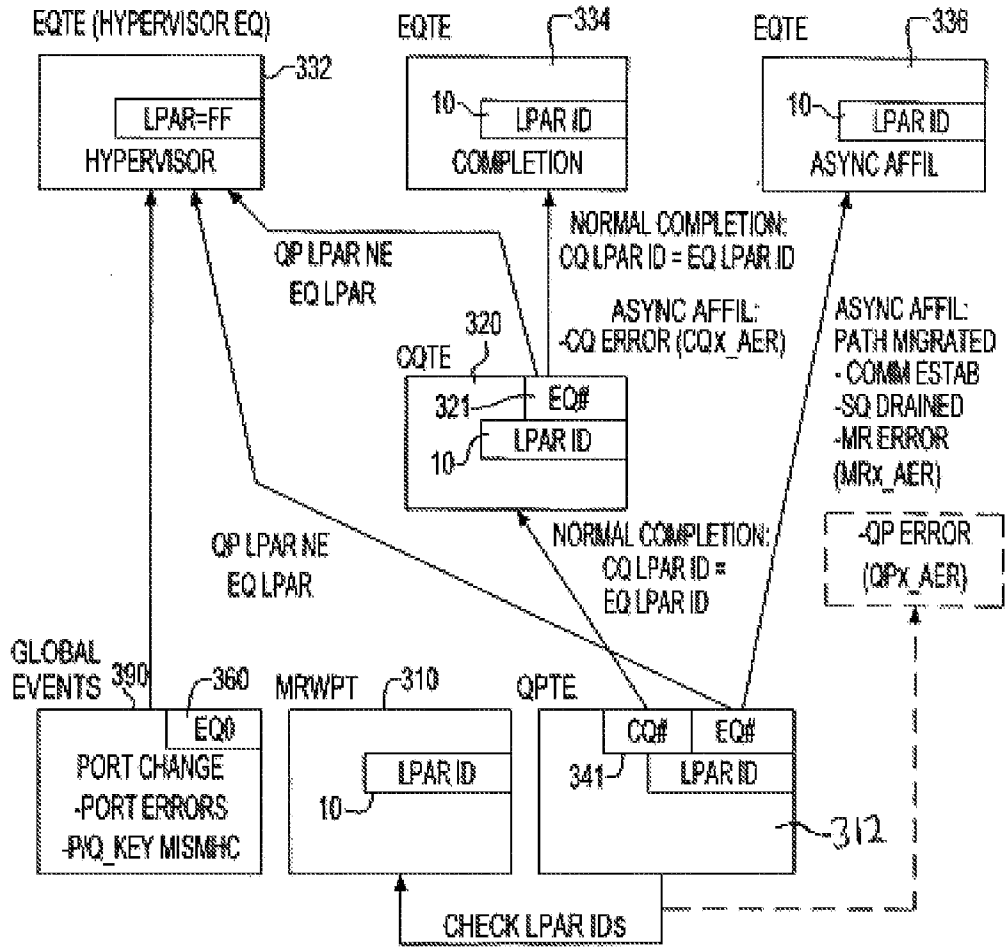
EQTE (HYPERVISOR EQ)

332

LPAR=FF

HYPERVISOR

EQTE

334

10

LPAR ID

COMPLETION

EQTE

336

10

LPAR ID

ASYNC AFFIL

QP LPAR NE EQ LPAR

NORMAL COMPLETION: CQ LPAR ID = EQ LPAR ID

ASYNC AFFIL: -CQ ERROR (CQx_AER)

320

CQTE

321

EQ#

10

LPAR ID

ASYNC AFFIL: PATH MIGRATED - COMM ESTAB -SQ DRAINED -MR ERROR (MRx_AER)

QP LPAR NE EQ LPAR

NORMAL COMPLETION: CQ LPAR ID = EQ LPAR ID

-QP ERROR (QPx_AER)

GLOBAL EVENTS

390

360

EQ0

PORT CHANGE -PORT ERRORS -P/Q_KEY MISMHC

MRWPT

310

LPAR ID

10

QPTE

CQ#

EQ#

341

LPAR ID

312

CHECK LPAR IDs